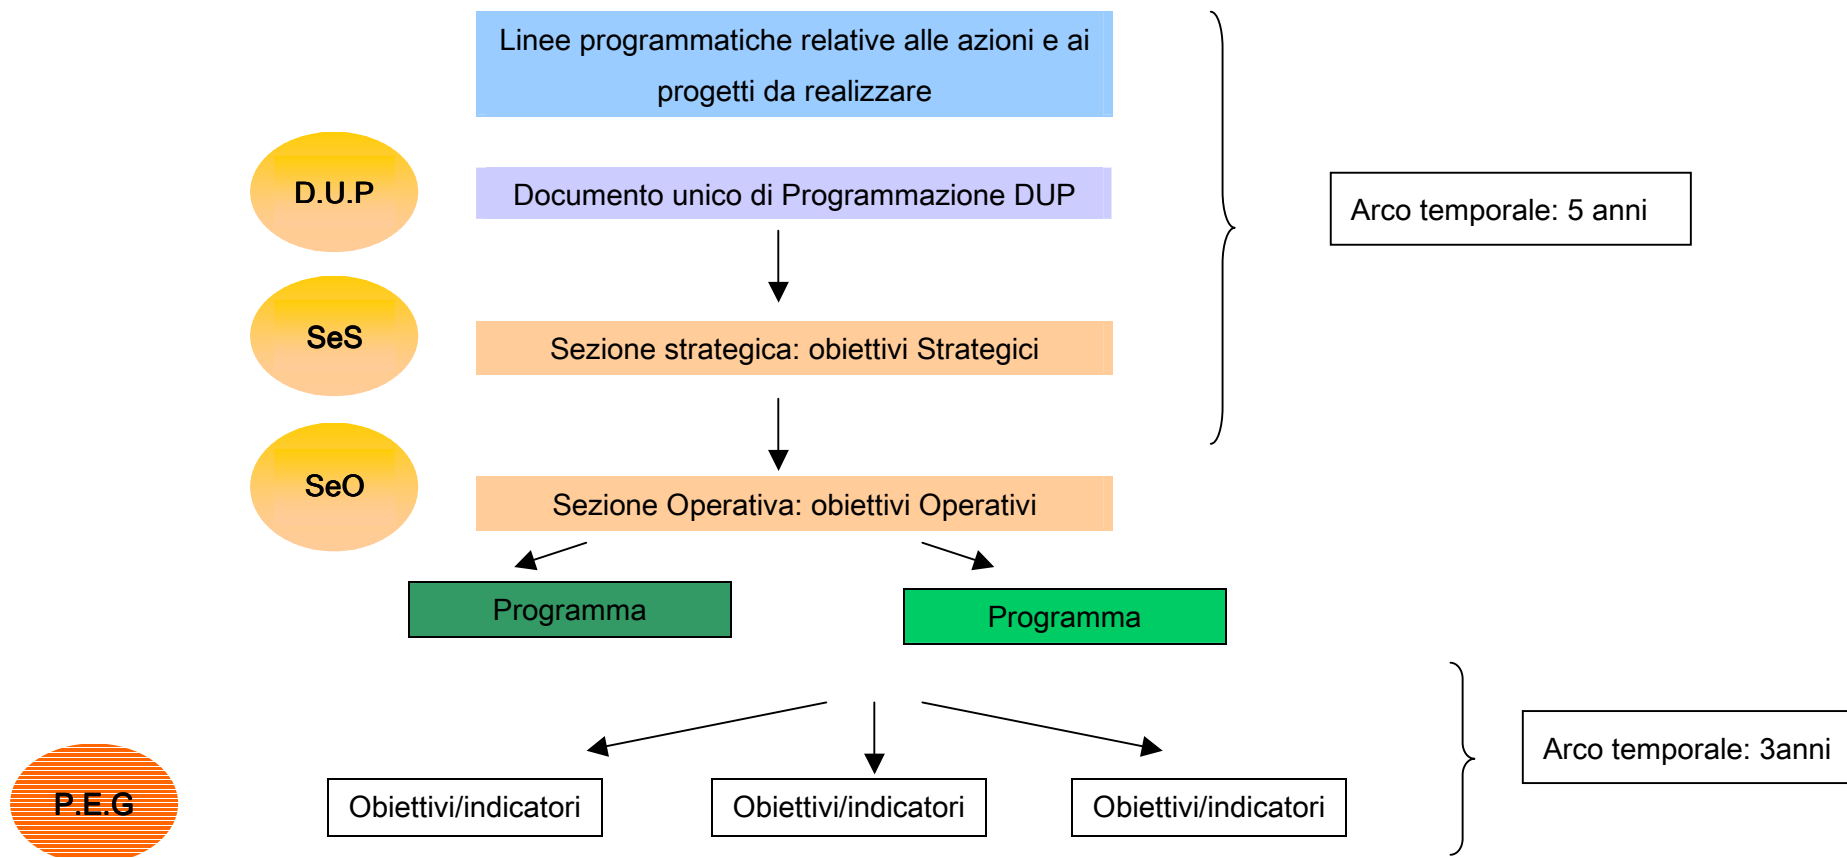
Linee programmatiche relative alle azioni e ai progetti da realizzare

D.U.P

Documento unico di Programmazione DUP

Arco temporale: 5 anni

SeS

Sezione strategica: obiettivi Strategici

SeO

Sezione Operativa: obiettivi Operativi

Programma

Programma

Arco temporale: 3anni

P.E.G

Obiettivi/indicatori

Obiettivi/indicatori

Obiettivi/indicatori